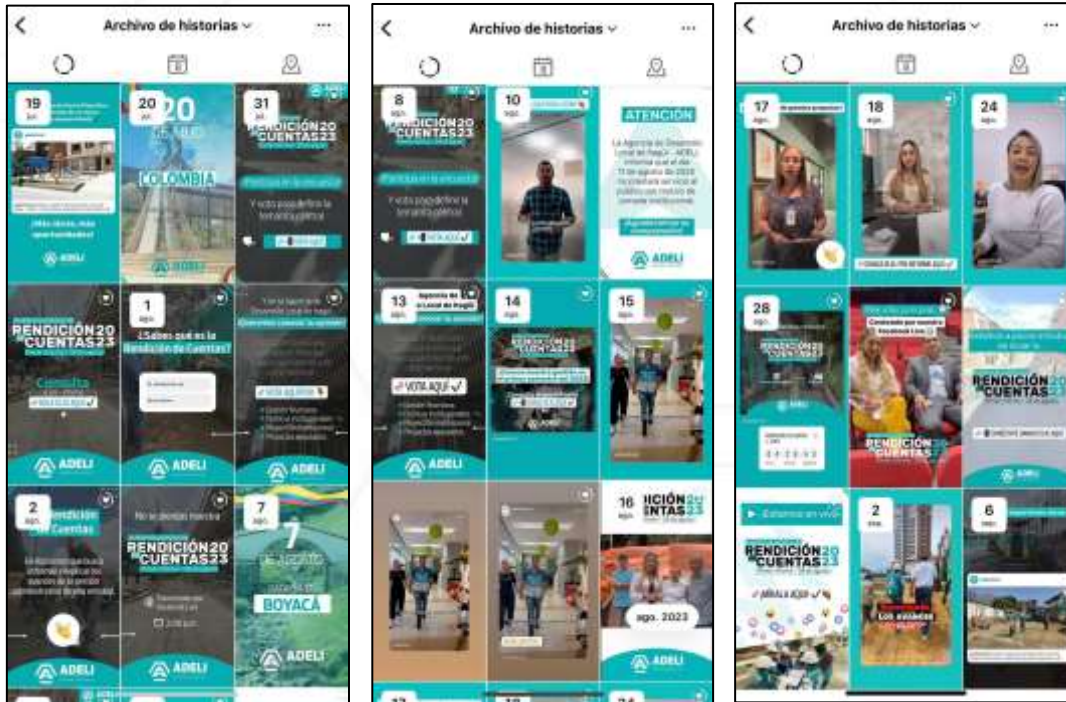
Archivo de historias

19 jul.

¡Más obras, más oportunidades!

ADELI

20 jul.

20 DE JULIO

COLOMBIA

31 jul.

RENDICIÓN 20 CUENTAS 23

Participa en la encuesta

Y vota para definir la temática central

VOTA AQUÍ

RENDICIÓN 20 CUENTAS 23

Consulta

VOTA AQUÍ

ADELI

1 ago.

¿Sabes qué es la Rendición de Cuentas?

ADELI

VOTA AQUÍ

ADELI

2 ago.

Rendición de Cuentas

ADELI

No te pierdas nuestra

RENDICIÓN 20 CUENTAS 23

ADELI

7 ago.

7 DE AGOSTO

BOYACÁ

ADELI

Archivo de historias

8 ago.

RENDICIÓN 20 CUENTAS 23

Participa en la encuesta

Y vota para definir la temática central

VOTA AQUÍ

10 ago.

ATENCIÓN

ADELI

13 ago.

Agencia de Desarrollo Local de Itagüí

VOTA AQUÍ

ADELI

14 ago.

RENDICIÓN 20 CUENTAS 23

15 ago.

16 ago.

RENDICIÓN 20 CUENTAS 23

ago. 2023

ADELI

Archivo de historias

17 ago.

18 ago.

24 ago.

28 ago.

RENDICIÓN 20 CUENTAS 23

ADELI

RENDICIÓN 20 CUENTAS 23

RENDICIÓN CUENTAS

ADELI

Estamos en vivo

RENDICIÓN 20 CUENTAS 23

MÍRALA AQUÍ

2 sep.

LOS AVANCES

6 sep.